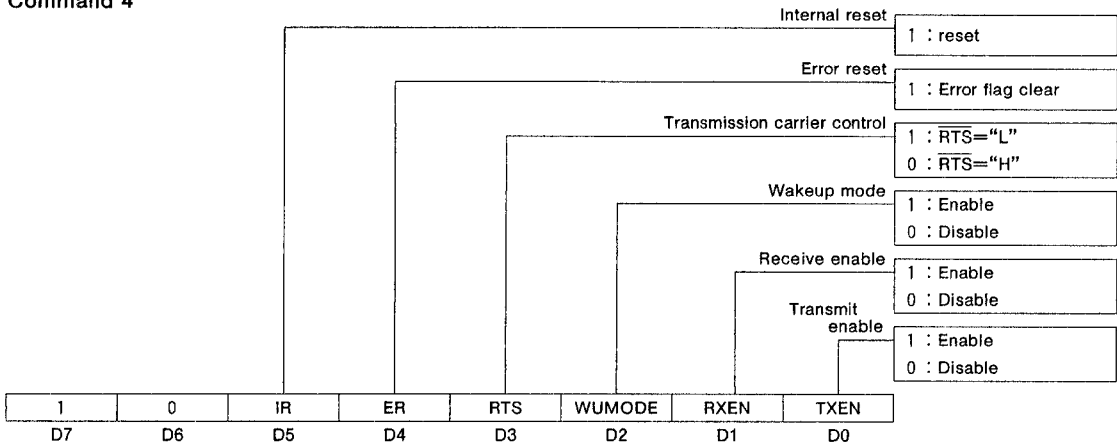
Command 4

Internal reset
1 : reset

Error reset
1 : Error flag clear

Transmission carrier control
1 : $\overline{RTS}$="L"
0 : $\overline{RTS}$="H"

Wakeup mode
1 : Enable
0 : Disable

Receive enable
1 : Enable
0 : Disable

Transmit enable
1 : Enable
0 : Disable

| 1 | 0 | IR | ER | RTS | WUMODE | RXEN | TXEN |
|---|---|---|---|---|---|---|---|
| D7 | D6 | D5 | D4 | D3 | D2 | D1 | D0 |